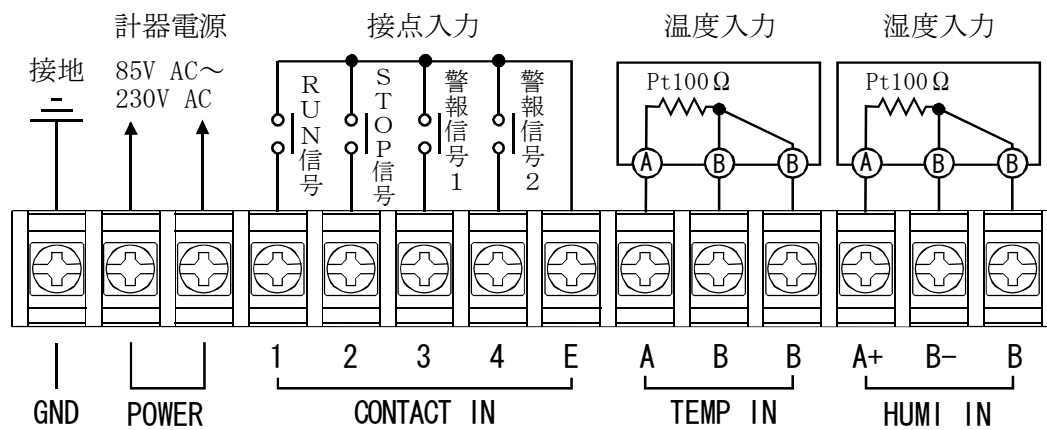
計器電源

接点入力

温度入力

湿度入力

接地

85V AC～ 230V AC

RUN信号

STOP信号

警報信号1

警報信号2

Pt100Ω

Ⓐ Ⓑ Ⓑ

Pt100Ω

Ⓐ Ⓑ Ⓑ

1 2 3 4 E

A B B

A+ B− B

GND

POWER

CONTACT IN

TEMP IN

HUMI IN